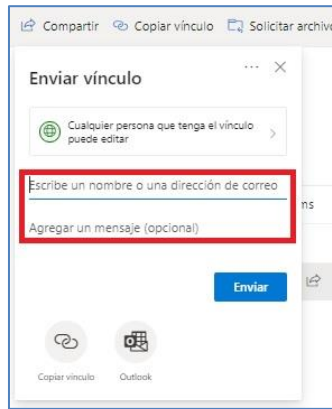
Compartir Copiar vínculo Solicitar archiv

Enviar vínculo

Cualquier persona que tenga el vínculo puede editar

Escribe un nombre o una dirección de correo

ns

Agregar un mensaje (opcional)

Enviar

Copiar vínculo

Outlook